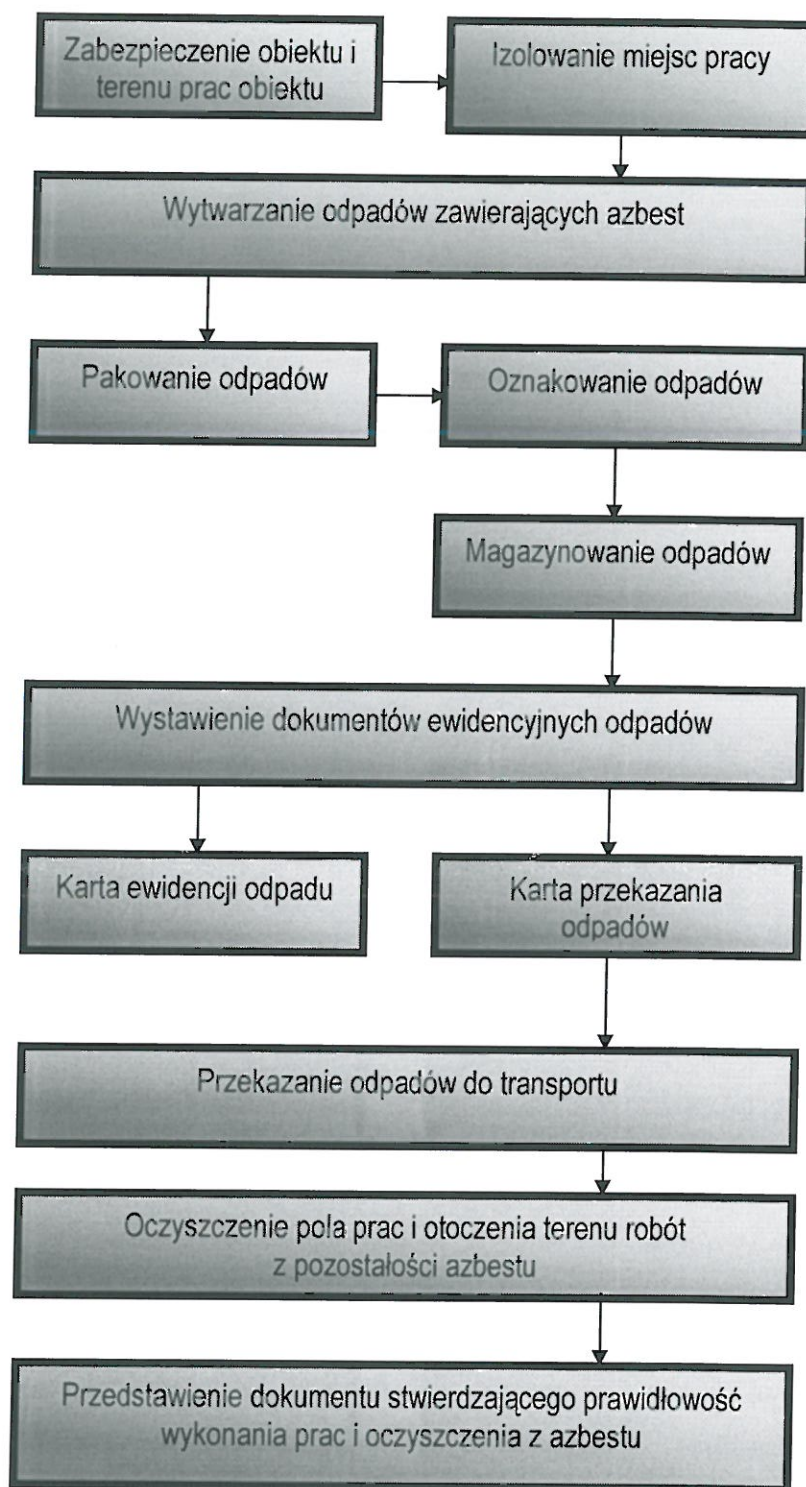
Zabezpieczenie obiektu i terenu prac obiektu

Izolowanie miejsc pracy

Wytwarzanie odpadów zawierających azbest

Pakowanie odpadów

Oznakowanie odpadów

Magazynowanie odpadów

Wystawienie dokumentów ewidencyjnych odpadów

Karta ewidencji odpadu

Karta przekazania odpadów

Przekazanie odpadów do transportu

Oczyszczenie pola prac i otoczenia terenu robót z pozostałości azbestu

Przedstawienie dokumentu stwierdzającego prawidłowość wykonania prac i oczyszczenia z azbestu